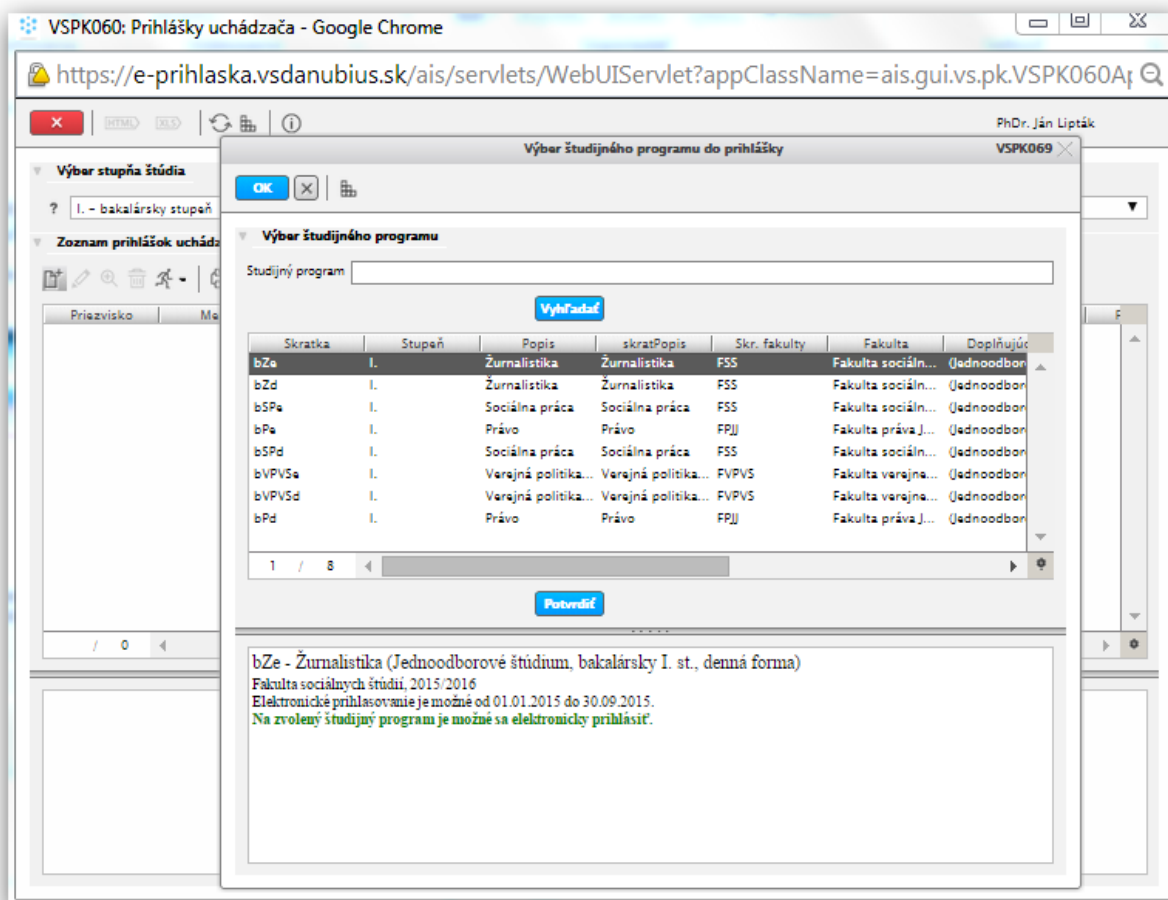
VSPK060: Prihlášky uchádzača - Google Chrome

https://e-prihlaska.vsdanubius.sk/ais/servlets/WebUIServlet?appClassName=ais.gui.vs.pk.VSPK060A

HTML XLS

PhDr. Ján Lipták

Výber stupňa štúdia

? I. - bakalársky stupeň

Zoznam prihlášok uchádz

Priezvisko Me

/ 0

Výber študijného programu do prihlášky VSPK069

OK

Výber študijného programu

Študijný program

Vyhľadať

| Skratka | Stupeň | Popis | skratPopis | Skr. fakulty | Fakulta | Doplňujúc |
|---|---|---|---|---|---|---|
| bZe | I. | Žurnalistika | Žurnalistika | FSS | Fakulta sociáln... | (Jednoodbor |
| bZd | I. | Žurnalistika | Žurnalistika | FSS | Fakulta sociáln... | (Jednoodbor |
| bSPe | I. | Sociálna práca | Sociálna práca | FSS | Fakulta sociáln... | (Jednoodbor |
| bPe | I. | Právo | Právo | FPJJ | Fakulta práva J... | (Jednoodbor |
| bSPd | I. | Sociálna práca | Sociálna práca | FSS | Fakulta sociáln... | (Jednoodbor |
| bVPVSe | I. | Verejná politika... | Verejná politika... | FVPVS | Fakulta verejne... | (Jednoodbor |
| bVPVSd | I. | Verejná politika... | Verejná politika... | FVPVS | Fakulta verejne... | (Jednoodbor |
| bPd | I. | Právo | Právo | FPJJ | Fakulta práva J... | (Jednoodbor |

1 / 8

Potvrdiť

bZe - Žurnalistika (Jednoodborové štúdium, bakalársky I. st., denná forma)
Fakulta sociálnych štúdií, 2015/2016
Elektronické prihlasovanie je možné od 01.01.2015 do 30.09.2015.
Na zvolený študijný program je možné sa elektronicky prihlásiť.